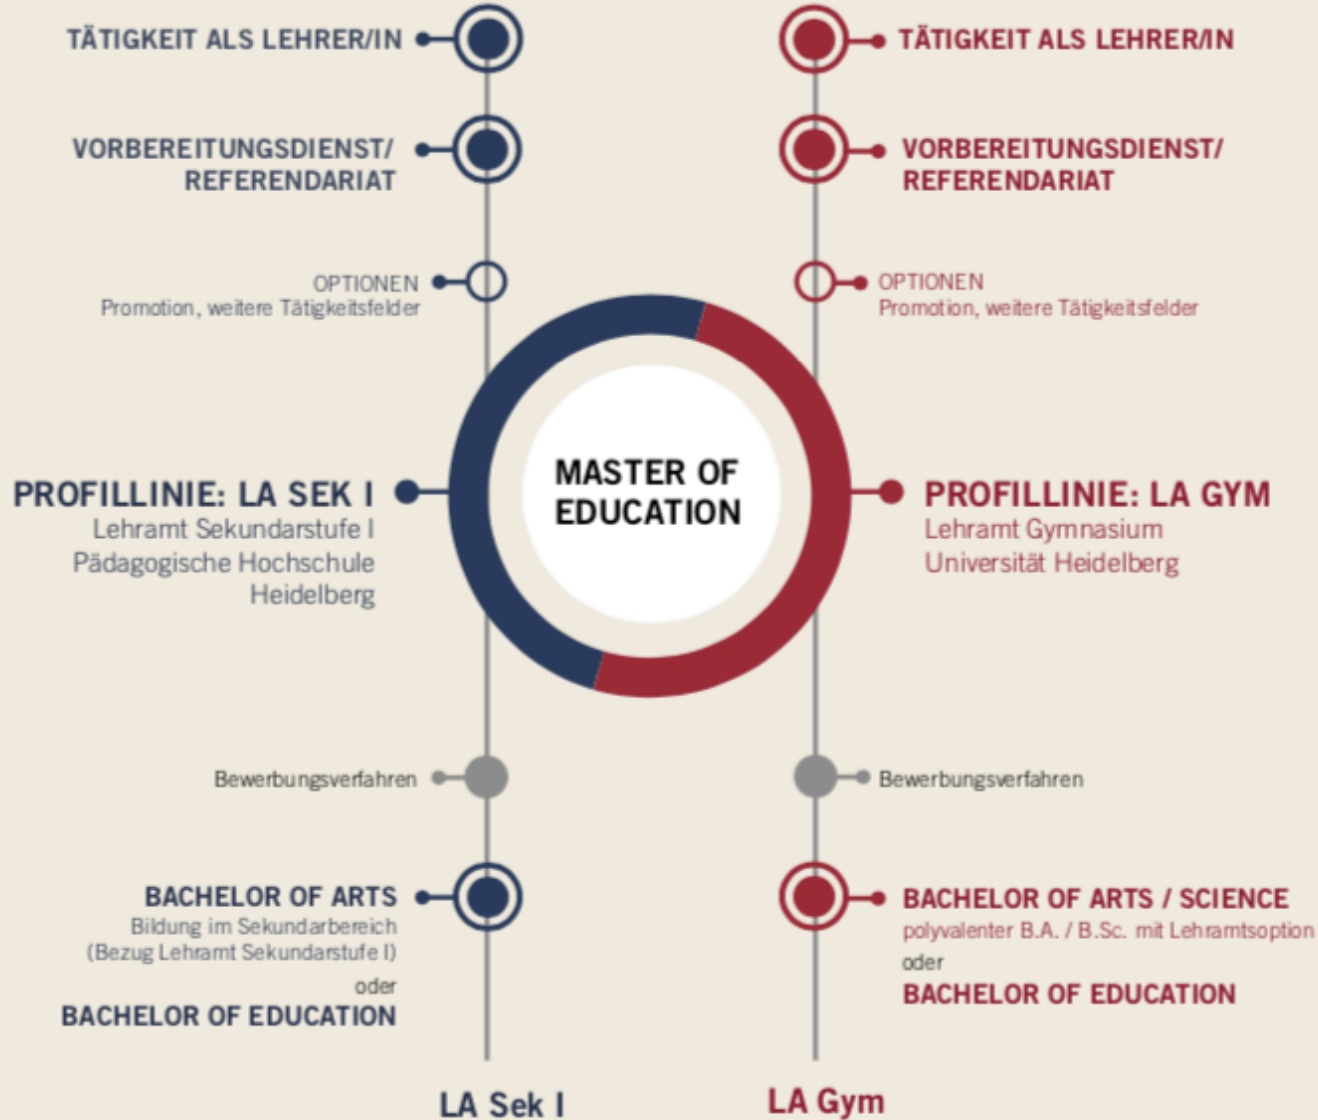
TÄTIGKEIT ALS LEHRER/IN

TÄTIGKEIT ALS LEHRER/IN

VORBEREITUNGSDIENST/ REFERENDARIAT

VORBEREITUNGSDIENST/ REFERENDARIAT

OPTIONEN
Promotion, weitere Tätigkeitsfelder

OPTIONEN
Promotion, weitere Tätigkeitsfelder

MASTER OF EDUCATION

PROFILLINIE: LA SEK I
Lehramt Sekundarstufe I
Pädagogische Hochschule Heidelberg

PROFILLINIE: LA GYM
Lehramt Gymnasium
Universität Heidelberg

Bewerbungsverfahren

Bewerbungsverfahren

BACHELOR OF ARTS
Bildung im Sekundarbereich
(Bezug Lehramt Sekundarstufe I)
oder
BACHELOR OF EDUCATION

BACHELOR OF ARTS / SCIENCE
polyvalenter B.A. / B.Sc. mit Lehramtsoption
oder
BACHELOR OF EDUCATION

LA Sek I

LA Gym